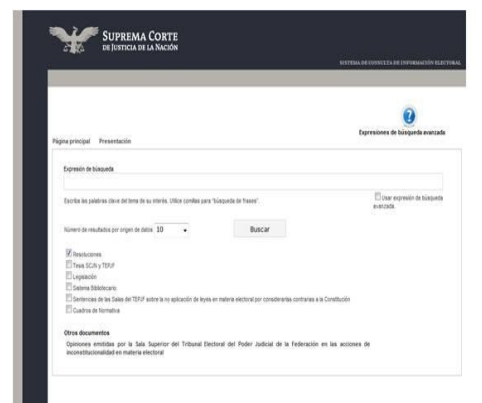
SUPREMA CORTE
DE JUSTICIA DE LA NACIÓN

SISTEMA DE CONSULTA DE INFORMACIÓN ELECTORAL

Expresiones de búsqueda avanzada

Página principal   Presentación

Expresión de búsqueda

Escriba las palabras clave del tema de su interés. Utilice comillas para "Búsqueda de frases".

Usar expresión de búsqueda avanzada

Número de resultados por origen de datos 10

Buscar

Resoluciones
Tesis SCJN y TEPJF
Legislación
Sistema Bibliotecario
Sentencias de las Salas del TEPJF sobre la no aplicación de leyes en materia electoral por considerarlas contrarias a la Constitución
Cuadros de Normativa

Otros documentos
Opiniones emitidas por la Sala Superior del Tribunal Electoral del Poder Judicial de la Federación en las acciones de inconstitucionalidad en materia electoral